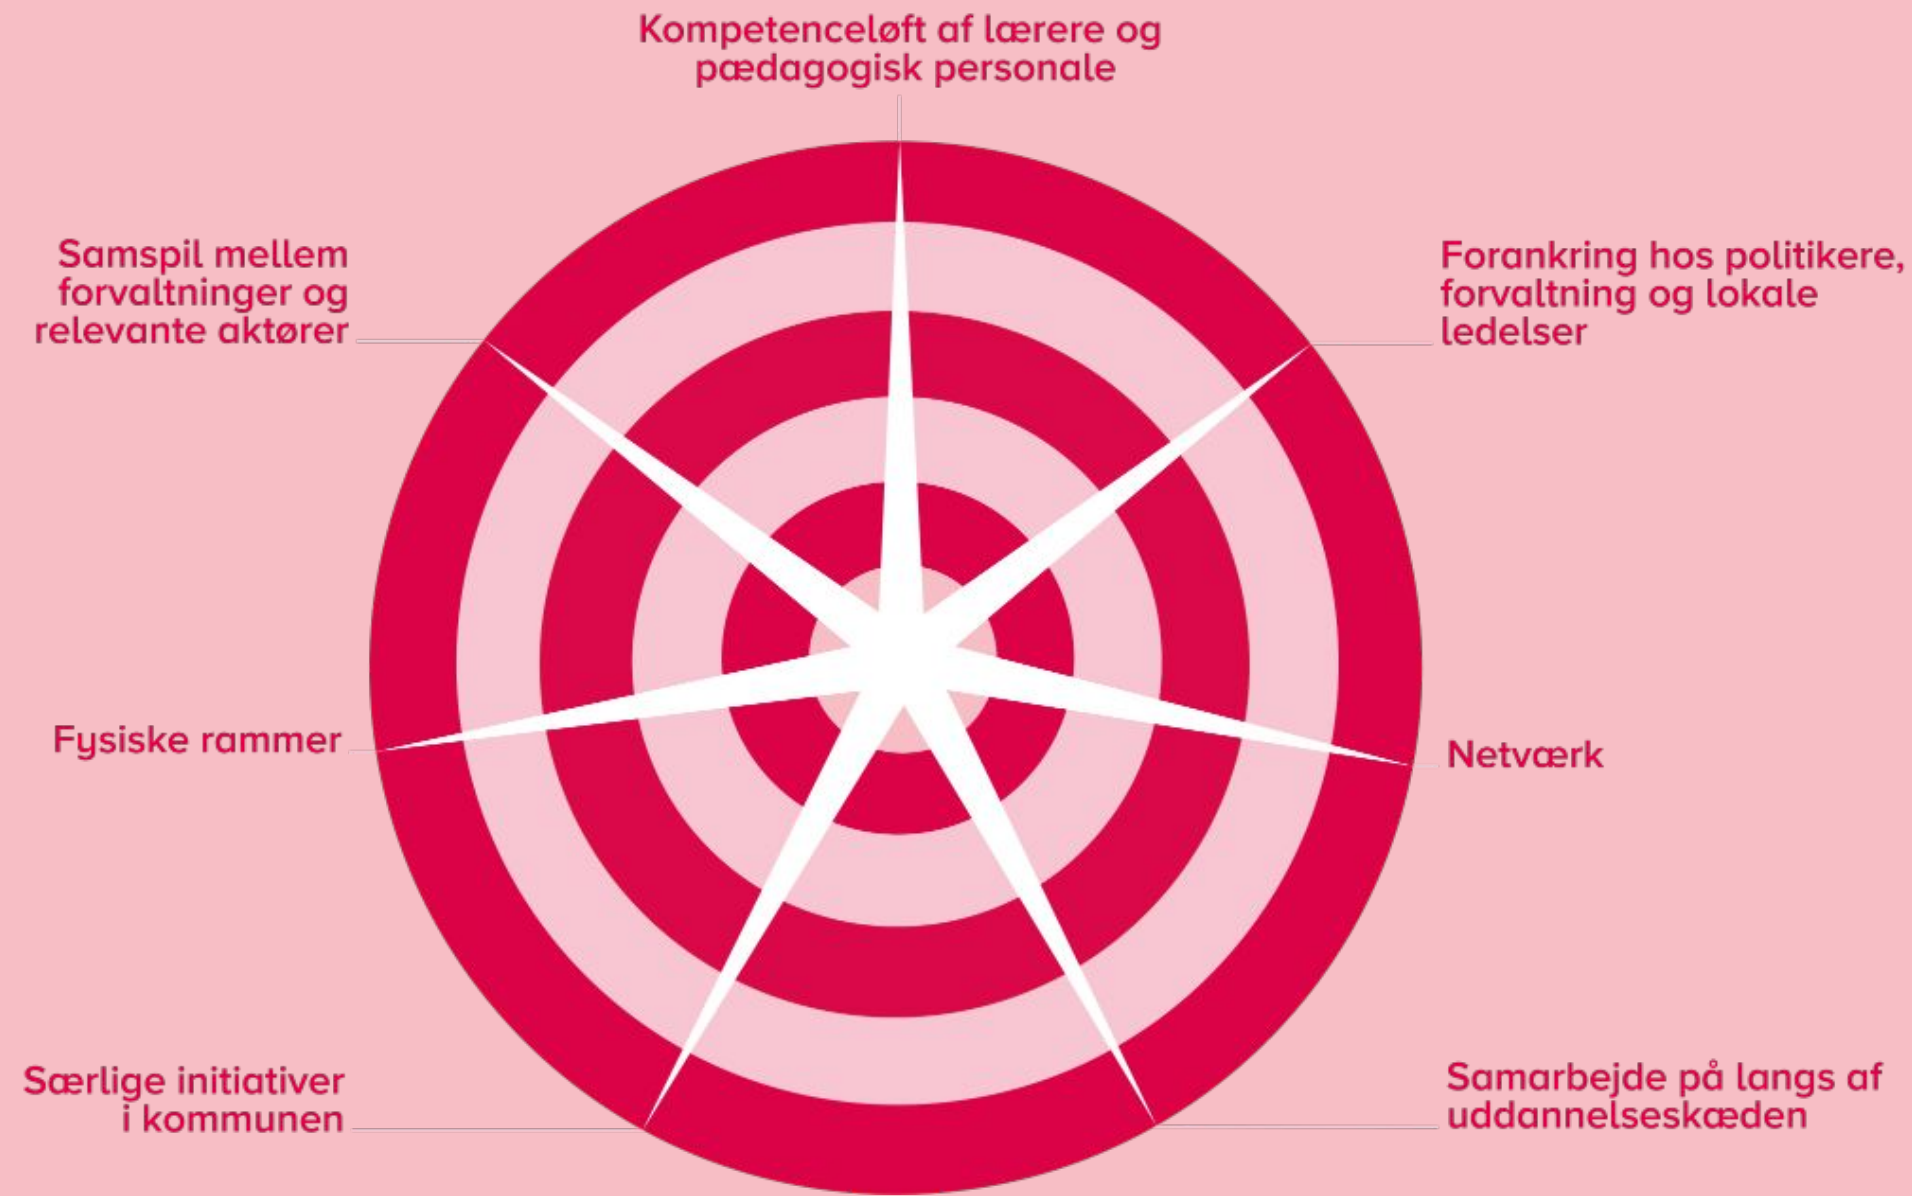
Kompetenceløft af lærere og pædagogisk personale

Samspil mellem forvaltninger og relevante aktører

Forankring hos politikere, forvaltning og lokale ledelser

Fysiske rammer

Netværk

Særlige initiativer i kommunen

Samarbejde på langs af uddannelseskæden